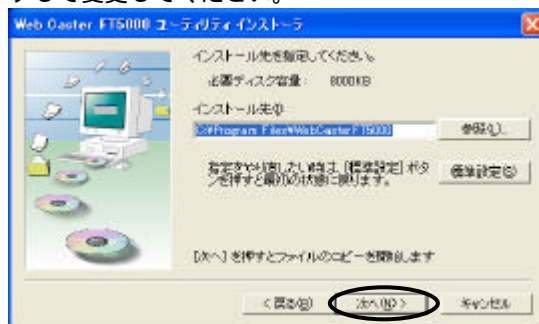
して変更してください。

Web Caster FT5000 ユーティリティ インストーラ

インストール先を指定してください。

必要ディスク容量: 8000KB

インストール先(I)

C:¥Program Files¥WebCaster FT5000

参照(R)...

指定をやり直したい時は、[標準設定] ボタンを押すと最初の状態に戻ります。

標準設定(S)

[次へ] を押すとファイルのコピーを開始します

< 戻る(B)

次へ(N) >

キャンセル